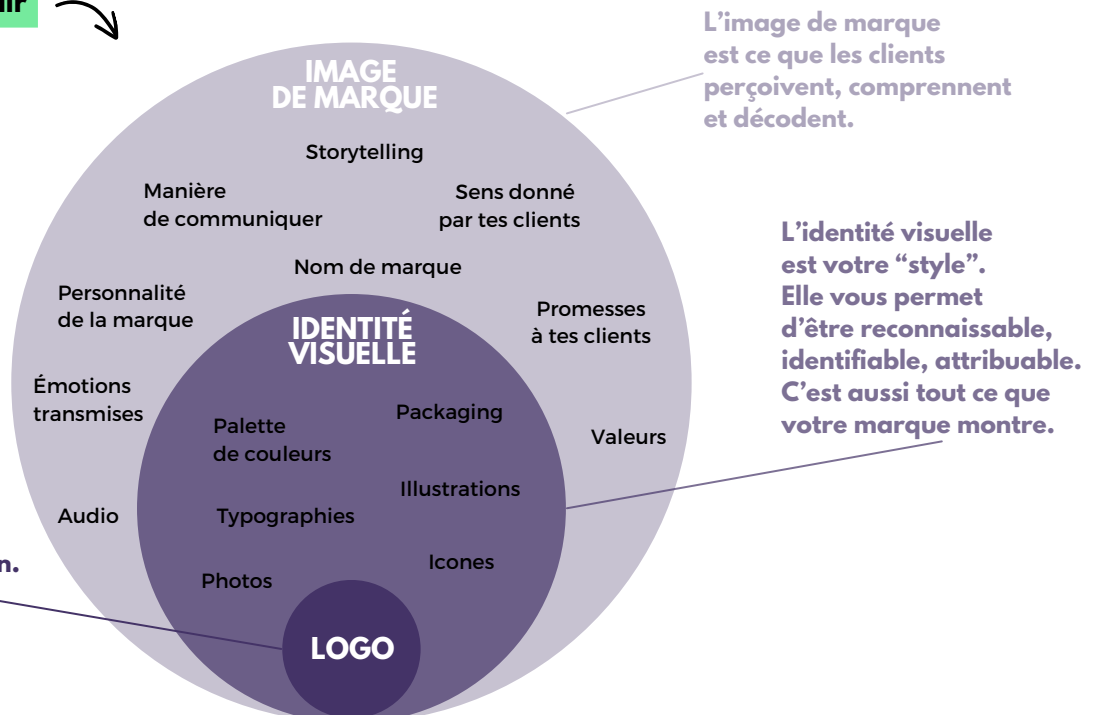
ir

IMAGE DE MARQUE

L'image de marque est ce que les clients perçoivent, comprennent et décodent.

Storytelling

Manière de communiquer

Sens donné par tes clients

Nom de marque

Personnalité de la marque

Promesses à tes clients

L'identité visuelle est votre "style". Elle vous permet d'être reconnaissable, identifiable, attribuable. C'est aussi tout ce que votre marque montre.

IDENTITÉ VISUELLE

Émotions transmises

Packaging

Palette de couleurs

Valeurs

Illustrations

Audio

Typographies

n.

Icones

Photos

LOGO